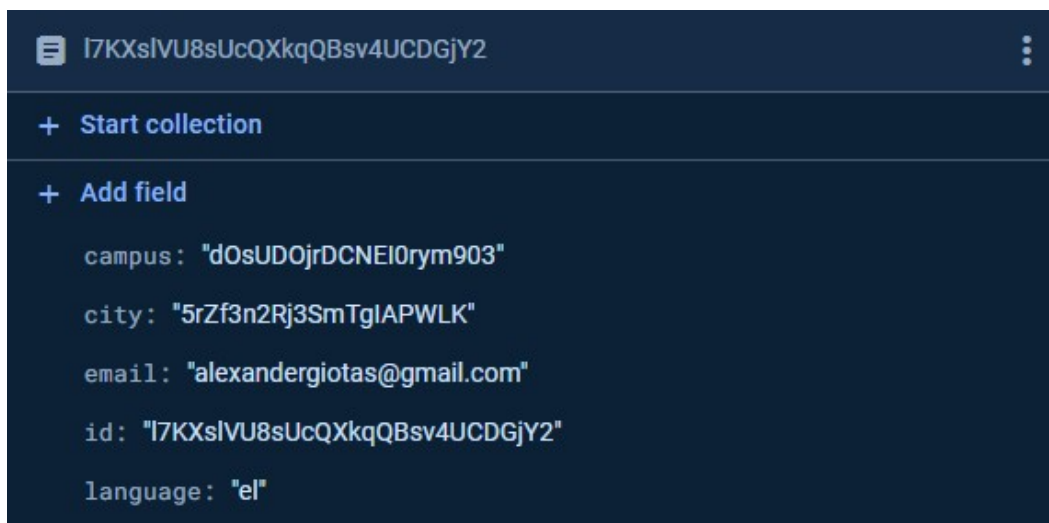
l7KXslVU8sUcQXkqQBsv4UCDGjY2

+ Start collection

+ Add field

campus: "dOsUDOjrDCNEI0rym903"

city: "5rZf3n2Rj3SmTgIAPWLK"

email: "alexandergiotas@gmail.com"

id: "l7KXslVU8sUcQXkqQBsv4UCDGjY2"

language: "el"